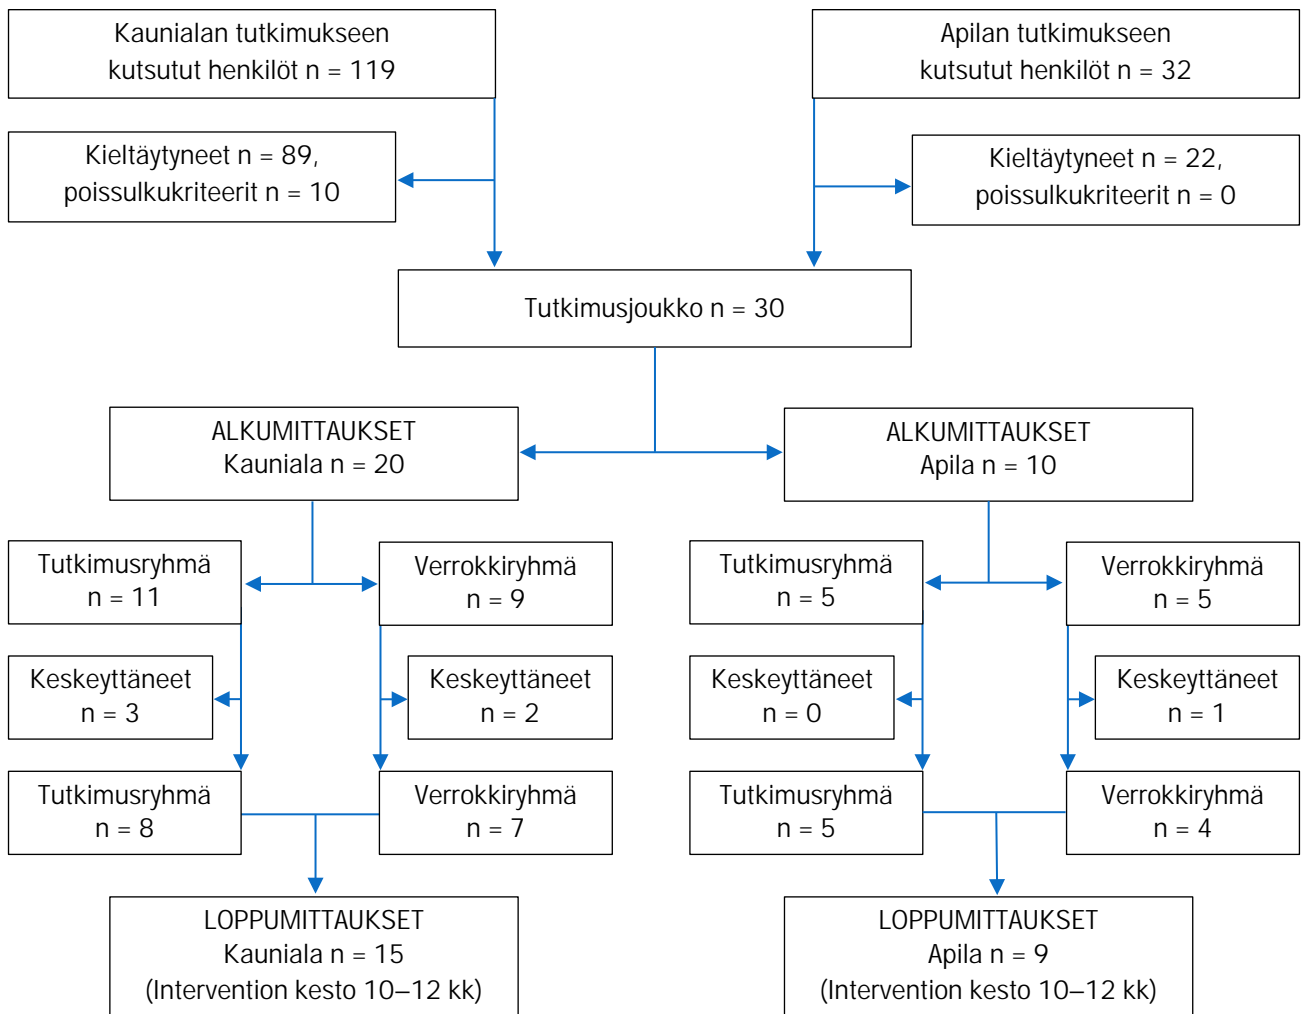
Kaunialan tutkimukseen
kutsutut henkilöt n = 119

Apilan tutkimukseen
kutsutut henkilöt n = 32

Kieltäytyneet n = 89,
poissulkukriteerit n = 10

Kieltäytyneet n = 22,
poissulkukriteerit n = 0

Tutkimusjoukko n = 30

ALKUMITTAUKSET
Kauniala n = 20

ALKUMITTAUKSET
Apila n = 10

Tutkimusryhmä
n = 11

Verrokkiryhmä
n = 9

Tutkimusryhmä
n = 5

Verrokkiryhmä
n = 5

Keskeyttäneet
n = 3

Keskeyttäneet
n = 2

Keskeyttäneet
n = 0

Keskeyttäneet
n = 1

Tutkimusryhmä
n = 8

Verrokkiryhmä
n = 7

Tutkimusryhmä
n = 5

Verrokkiryhmä
n = 4

LOPPUMITTAUKSET
Kauniala n = 15
(Intervention kesto 10–12 kk)

LOPPUMITTAUKSET
Apila n = 9
(Intervention kesto 10–12 kk)